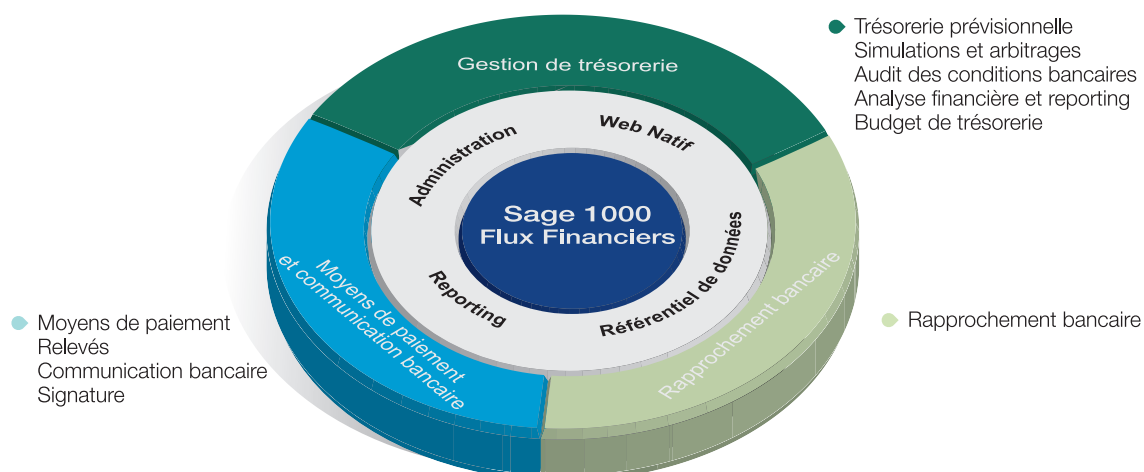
Trésorerie prévisionnelle
Simulations et arbitrages
Audit des conditions bancaires
Analyse financière et reporting
Budget de trésorerie

Gestion de trésorerie

Administration

Web Natif

Sage 1000
Flux Financiers

Reporting

Référentiel de données

Moyens de paiement et communication bancaire

Rapprochement bancaire

Moyens de paiement
Relevés
Communication bancaire
Signature

Rapprochement bancaire